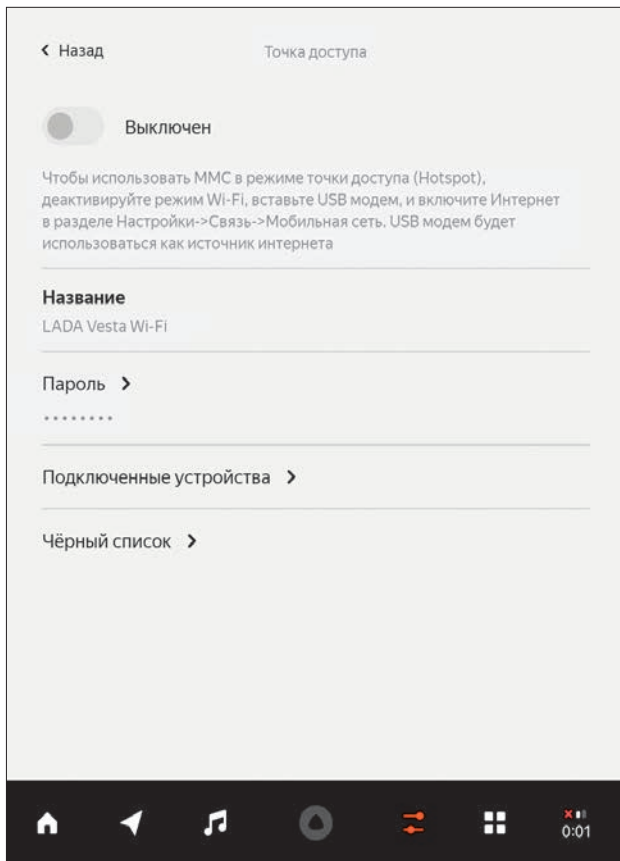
‹ Назад

Точка доступа

Выключен

Чтобы использовать ММС в режиме точки доступа (Hotspot), деактивируйте режим Wi-Fi, вставьте USB модем, и включите Интернет в разделе Настройки->Связь->Мобильная сеть. USB модем будет использоваться как источник интернета

Название

LADA Vesta Wi-Fi

Пароль ›

••••••••

Подключенные устройства ›

Чёрный список ›

0:01